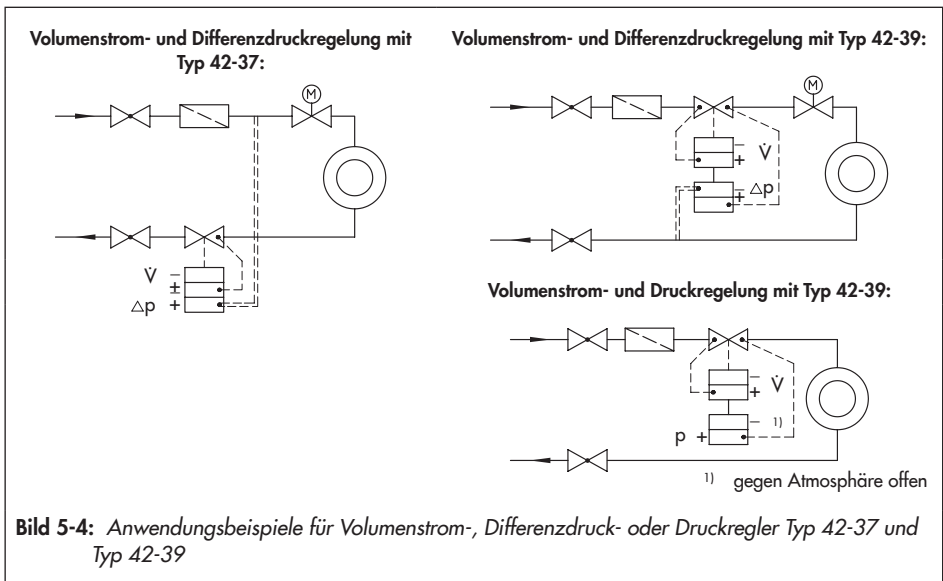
Volumenstrom- und Differenzdruckregelung mit Typ 42-37:

M

$\dot{V}$ –
±
$\triangle p$ +

Volumenstrom- und Differenzdruckregelung mit Typ 42-39:

M

–
+ $\dot{V}$

$\triangle p$
+

Volumenstrom- und Druckregelung mit Typ 42-39:

+ $\dot{V}$

p +
1)

1) gegen Atmosphäre offen

Bild 5-4: Anwendungsbeispiele für Volumenstrom-, Differenzdruck- oder Druckregler Typ 42-37 und Typ 42-39